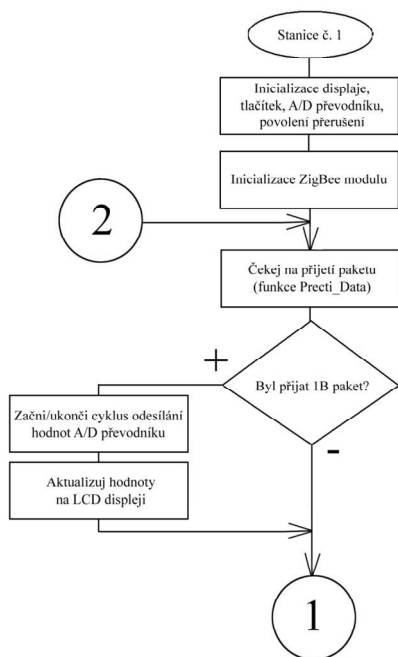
Stanice č. 1

Inicializace displaje, tlačítek, A/D převodníku, povolení přerušení

Inicializace ZigBee modulu

2

Čekej na přijetí paketu (funkce Precti_Data)

+

Byl přijat 1B paket?

Začni/ukonči cyklus odesílání hodnot A/D převodníku

-

Aktualizuj hodnoty na LCD displeji

1